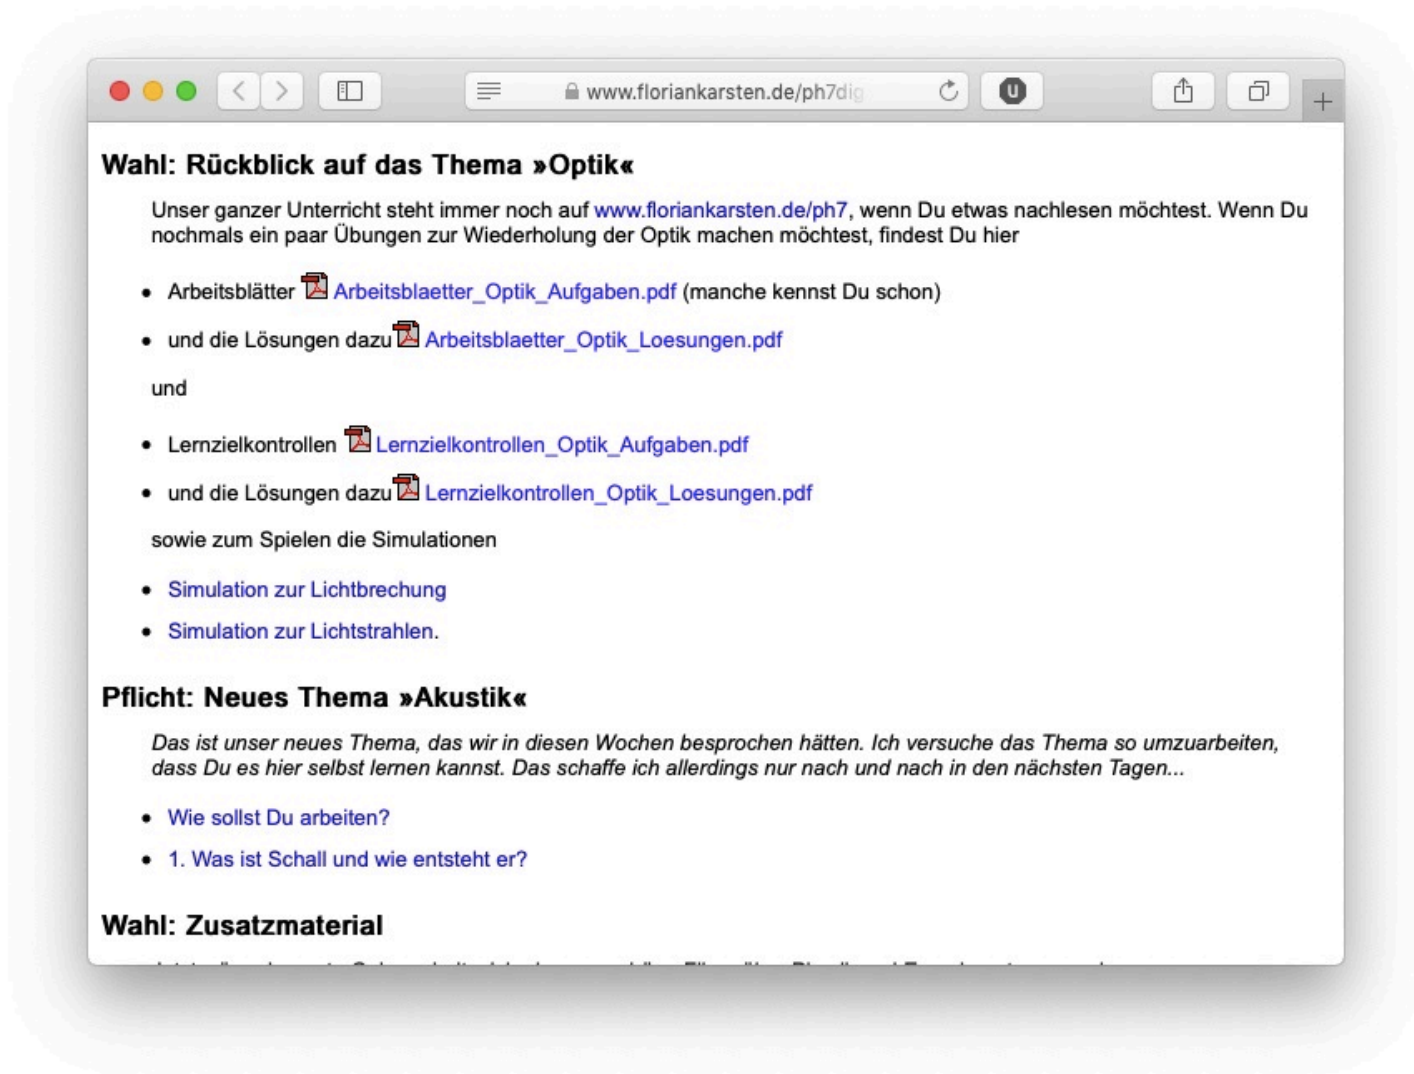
www.floriankarsten.de/ph7dig

Wahl: Rückblick auf das Thema »Optik«

Unser ganzer Unterricht steht immer noch auf www.floriankarsten.de/ph7, wenn Du etwas nachlesen möchtest. Wenn Du nochmals ein paar Übungen zur Wiederholung der Optik machen möchtest, findest Du hier

- Arbeitsblätter Arbeitsblaetter_Optik_Aufgaben.pdf (manche kennst Du schon)
- und die Lösungen dazu Arbeitsblaetter_Optik_Loesungen.pdf

und

- Lernzielkontrollen Lernzielkontrollen_Optik_Aufgaben.pdf
- und die Lösungen dazu Lernzielkontrollen_Optik_Loesungen.pdf

sowie zum Spielen die Simulationen

- Simulation zur Lichtbrechung
- Simulation zur Lichtstrahlen.

Pflicht: Neues Thema »Akustik«

Das ist unser neues Thema, das wir in diesen Wochen besprochen hätten. Ich versuche das Thema so umzuarbeiten, dass Du es hier selbst lernen kannst. Das schaffe ich allerdings nur nach und nach in den nächsten Tagen...

- Wie sollst Du arbeiten?
- 1. Was ist Schall und wie entsteht er?

Wahl: Zusatzmaterial

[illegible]